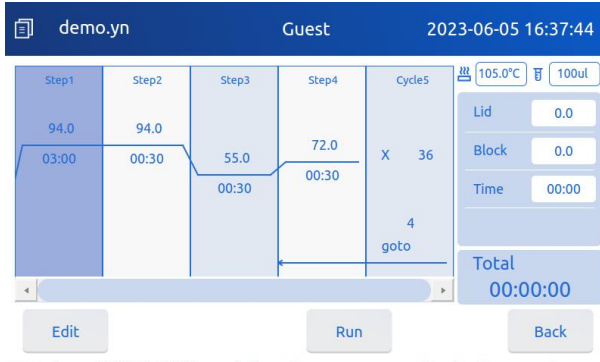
demo.yn Guest 2023-06-05 16:37:44

| Step1 | Step2 | Step3 | Step4 | Cycle5 |
|---|---|---|---|---|
| 94.0 | 94.0 | | 72.0 | |
| 03:00 | 00:30 | 55.0 | 00:30 | X 36 |
| | | 00:30 | | |
| | | | | 4 |
| | | | | goto |

105.0°C 100ul

Lid 0.0

Block 0.0

Time 00:00

Total
00:00:00

Edit

Run

Back